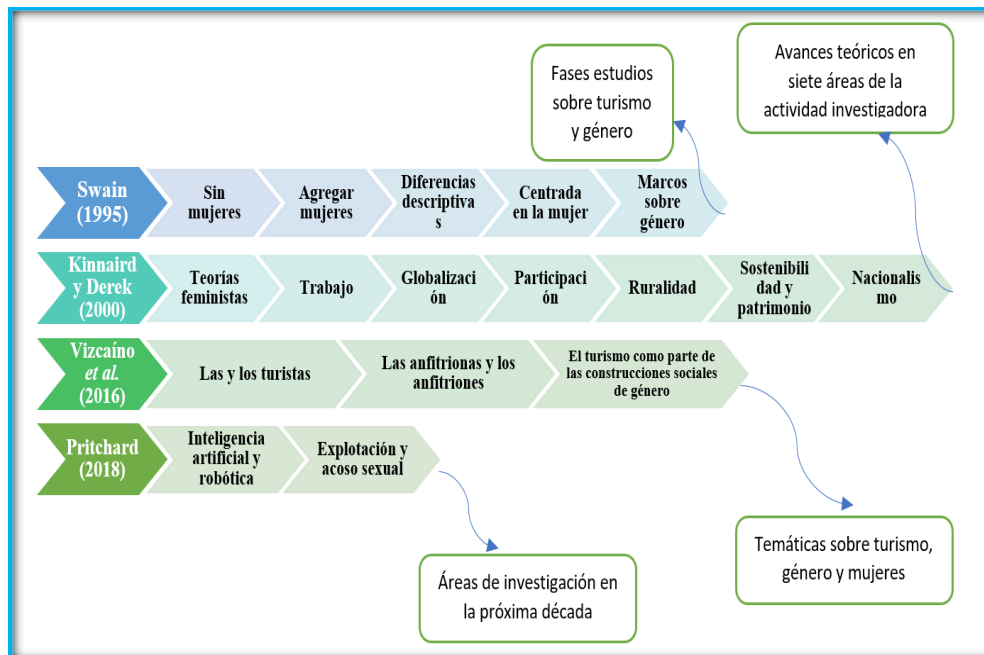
Fases estudios sobre turismo y género

Avances teóricos en siete áreas de la actividad investigadora

Swain (1995)

Sin mujeres

Agregar mujeres

Diferencias descriptivas

Centrada en la mujer

Marcos sobre género

Kinnaird y Derek (2000)

Teorías feministas

Trabajo

Globalización

Participación

Ruralidad

Sostenibilidad y patrimonio

Nacionalismo

Vizcaíno *et al.* (2016)

Las y los turistas

Las anfitrionas y los anfitriones

El turismo como parte de las construcciones sociales de género

Pritchard (2018)

Inteligencia artificial y robótica

Explotación y acoso sexual

Áreas de investigación en la próxima década

Temáticas sobre turismo, género y mujeres